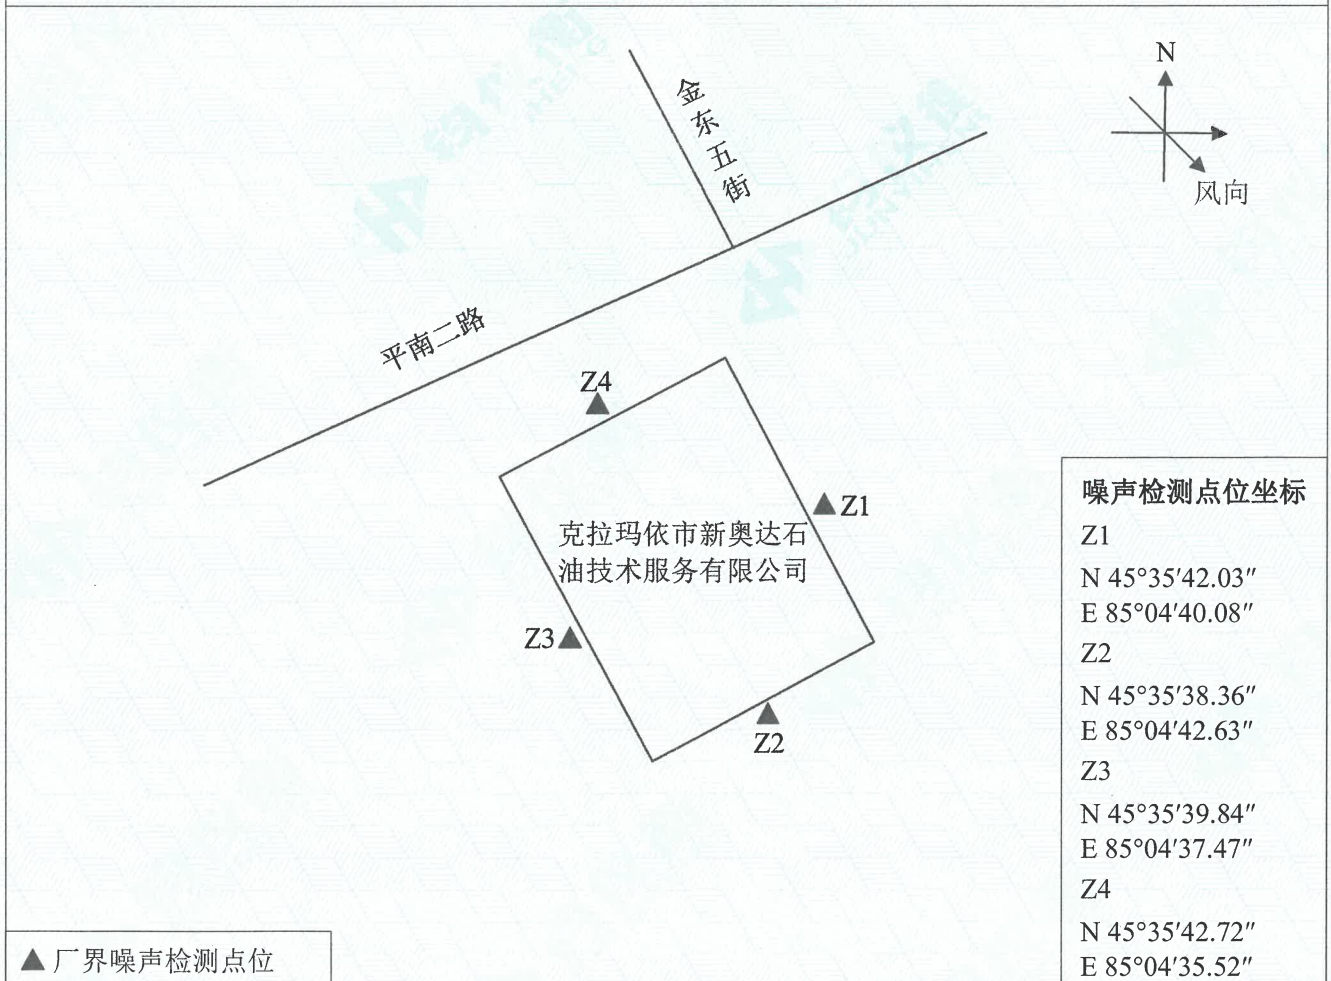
N

风向

金东五街

平南二路

Z4

Z1

克拉玛依市新奥达石油技术服务有限公司

Z3

Z2

噪声检测点位坐标
Z1
N 45°35′42.03″
E 85°04′40.08″
Z2
N 45°35′38.36″
E 85°04′42.63″
Z3
N 45°35′39.84″
E 85°04′37.47″
Z4
N 45°35′42.72″
E 85°04′35.52″

▲ 厂界噪声检测点位